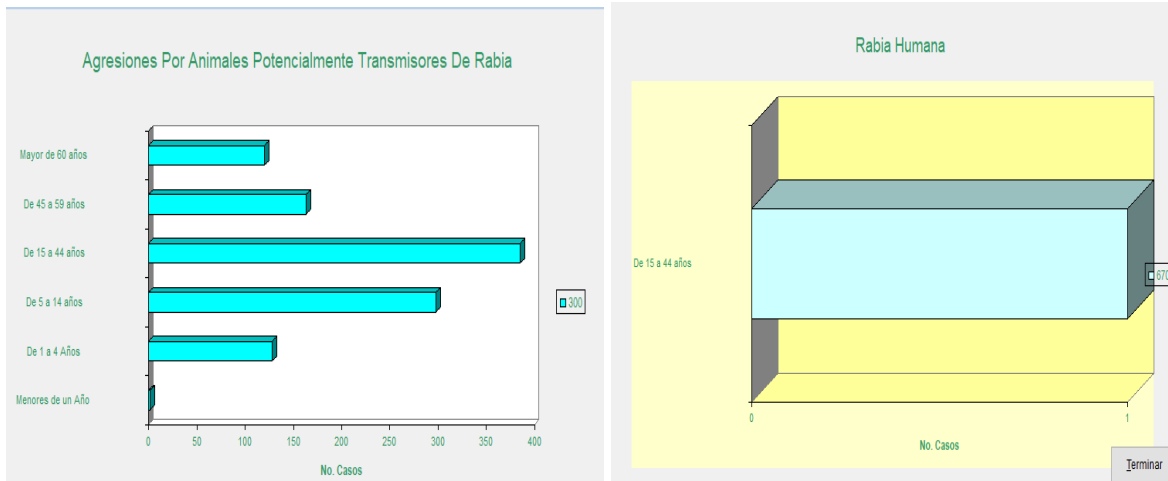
Agresiones Por Animales Potencialmente Transmisores De Rabia

Mayor de 60 años
De 45 a 59 años
De 15 a 44 años
De 5 a 14 años
De 1 a 4 Años
Menores de un Año

0 50 100 150 200 250 300 350 400

No. Casos

300

Rabia Humana

De 15 a 44 años

670

0 1

No. Casos

Terminar